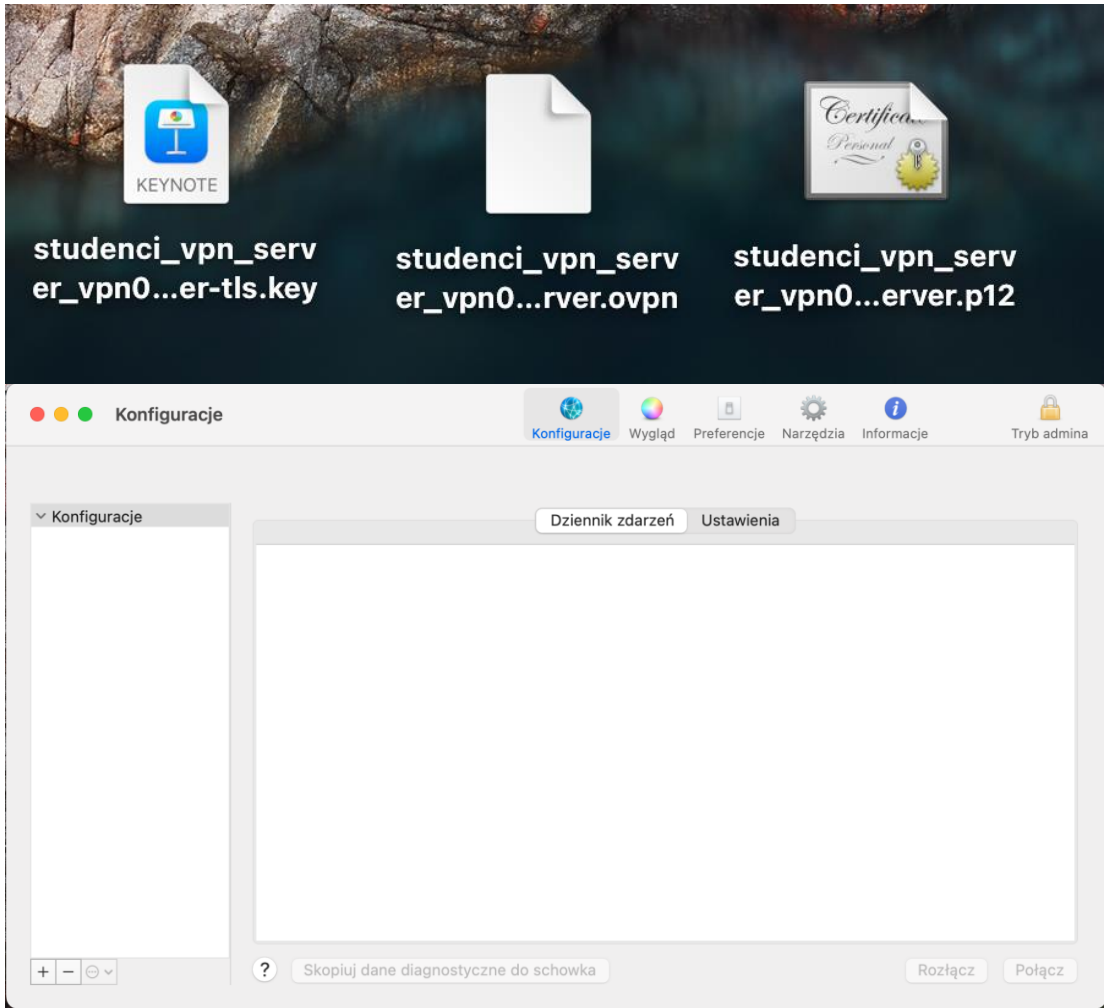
KEYNOTE

studenci_vpn_server_vpn0...er-tls.key

studenci_vpn_server_vpn0...rver.ovpn

Certificate Personal

studenci_vpn_server_vpn0...erver.p12

Konfiguracje

Konfiguracje Wygląd Preferencje Narzędzia Informacje Tryb admina

Konfiguracje

Dziennik zdarzeń Ustawienia

+ −

?

Skopiuj dane diagnostyczne do schowka

Rozłącz Połącz